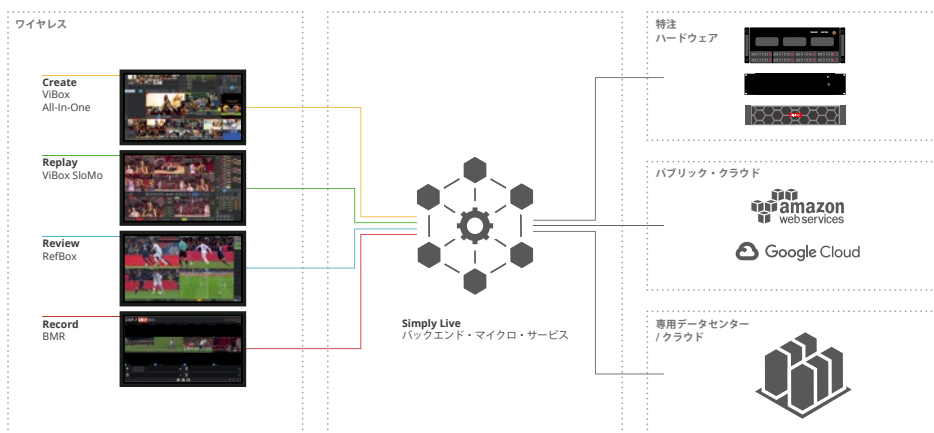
ワイヤレス

Create
ViBox
All-In-One

Replay
ViBox SloMo

Review
RefBox

Record
BMR

Simply Live
バックエンド・マイクロ・サービス

特注
ハードウェア

パブリック・クラウド

amazon
web services

Google Cloud

専用データセンター
/ クラウド